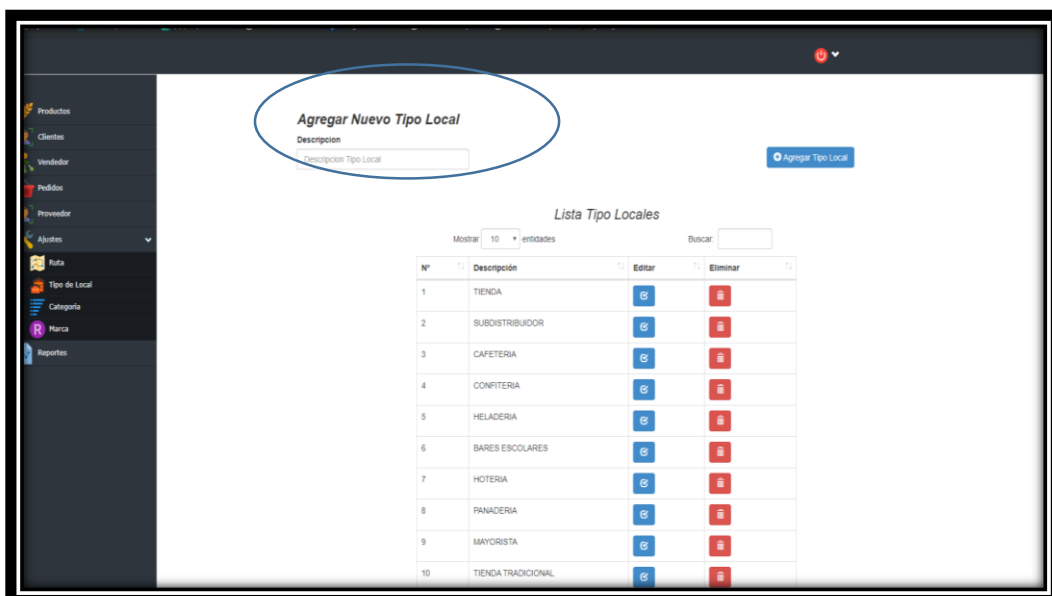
Productos
Clientes
Vendedor
Pedidos
Proveedor
Ajustes
Ruta
Tipo de Local
Categoria
Marca
Reportes

Agregar Nuevo Tipo Local
Descripcion
Descripcion Tipo Local

Agregar Tipo Local

Lista Tipo Locales

Mostrar 10 entidades

Buscar:

| Nº | Descripción | Editar | Eliminar |
|---|---|---|---|
| 1 | TIENDA | | |
| 2 | SUBDISTRIBUIDOR | | |
| 3 | CAFETERIA | | |
| 4 | CONFITERIA | | |
| 5 | HELADERIA | | |
| 6 | BARES ESCOLARES | | |
| 7 | HOTERIA | | |
| 8 | PANADERIA | | |
| 9 | MAYORISTA | | |
| 10 | TIENDA TRADICIONAL | | |